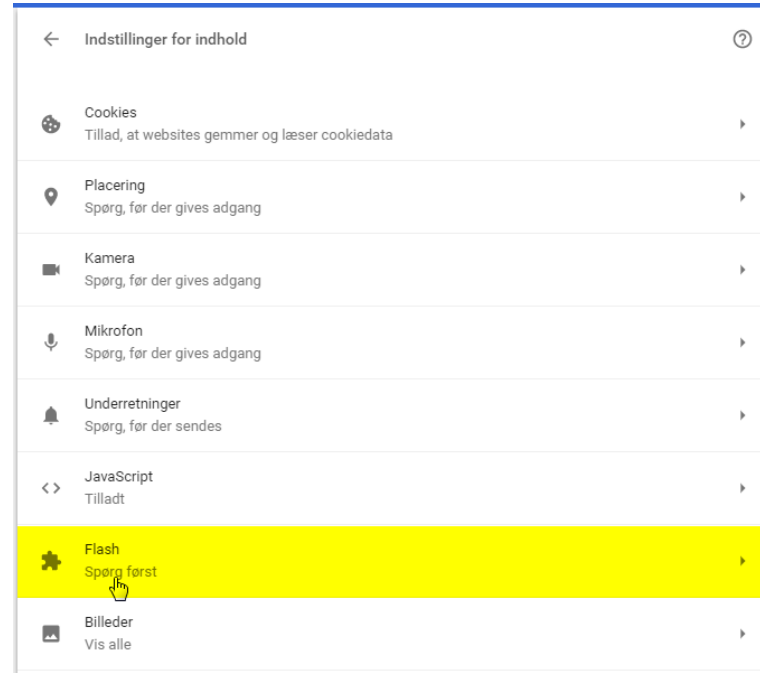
Indstillinger for indhold

Cookies
Tillad, at websites gemmer og læser cookiedata

Placering
Spørg, før der gives adgang

Kamera
Spørg, før der gives adgang

Mikrofon
Spørg, før der gives adgang

Underretninger
Spørg, før der sendes

JavaScript
Tilladt

Flash
Spørg først

Billeder
Vis alle